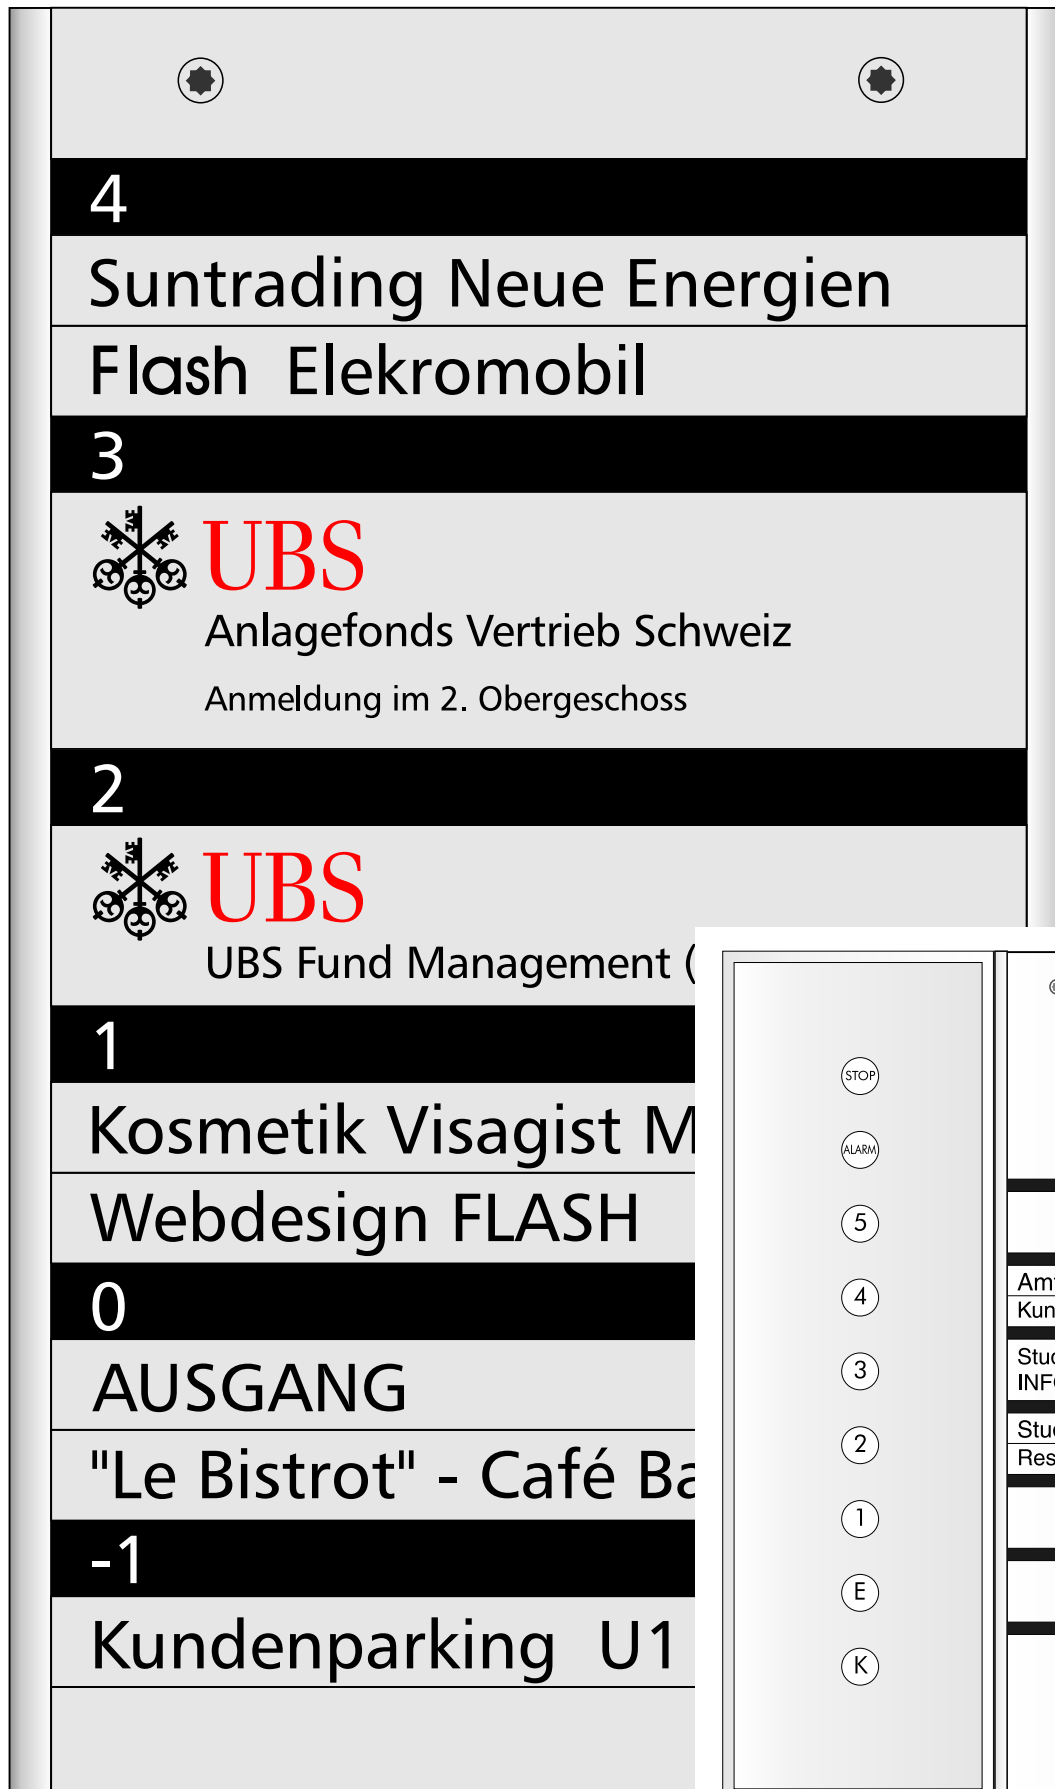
4

Suntrading Neue Energien

Flash Elekromobil

3

UBS

Anlagefonds Vertrieb Schweiz

Anmeldung im 2. Obergeschoss

2

UBS

UBS Fund Management (

1

Kosmetik Visagist M

Webdesign FLASH

0

AUSGANG

"Le Bistrot" - Café Ba

-1

Kundenparking U1

STOP

ALARM

5

4

3

2

1

E

K

Am

Kun

Stu

INF

Stu

Res